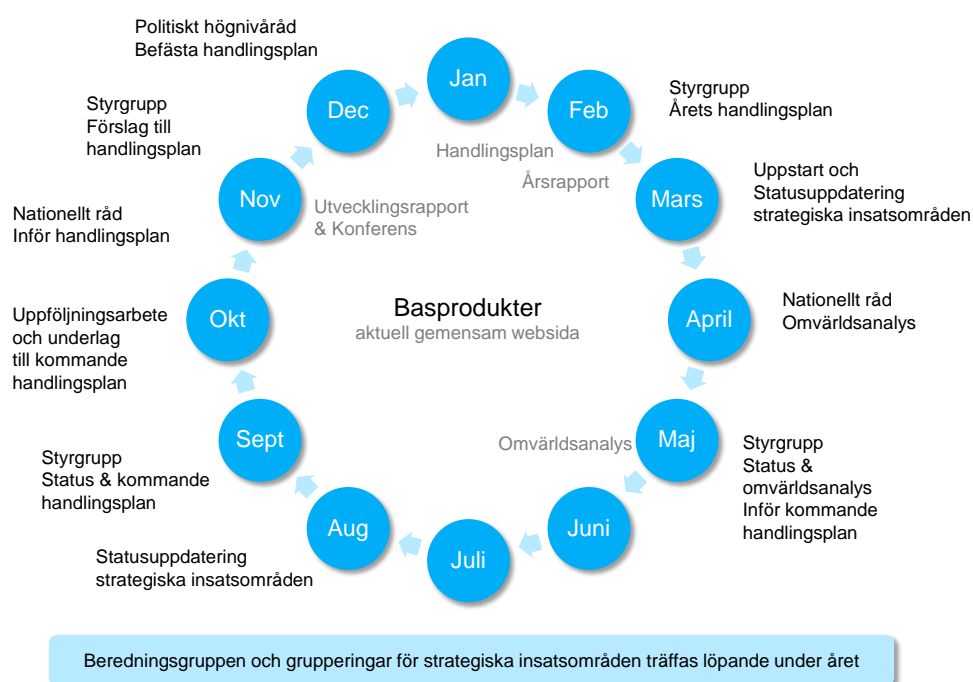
Politiskt högnivåråd
Befästa handlingsplan

Jan

Dec

Feb

Styrgrupp
Årets handlingsplan

Styrgrupp
Förslag till handlingsplan

Handlingsplan

Årsrapport

Mars

Uppstart och Statusuppdatering strategiska insatsområden

Nov

Utvecklingsrapport & Konferens

Nationellt råd
Inför handlingsplan

April

Nationellt råd
Omvärldsanalys

Basprodukter
aktuell gemensam websida

Okt

Uppföljningsarbete och underlag till kommande handlingsplan

Sept

Omvärldsanalys

Maj

Styrgrupp
Status & omvärldsanalys
Inför kommande handlingsplan

Styrgrupp
Status & kommande handlingsplan

Aug

Juni

Juli

Statusuppdatering
strategiska insatsområden

Beredningsgruppen och grupperingar för strategiska insatsområden träffas löpande under året